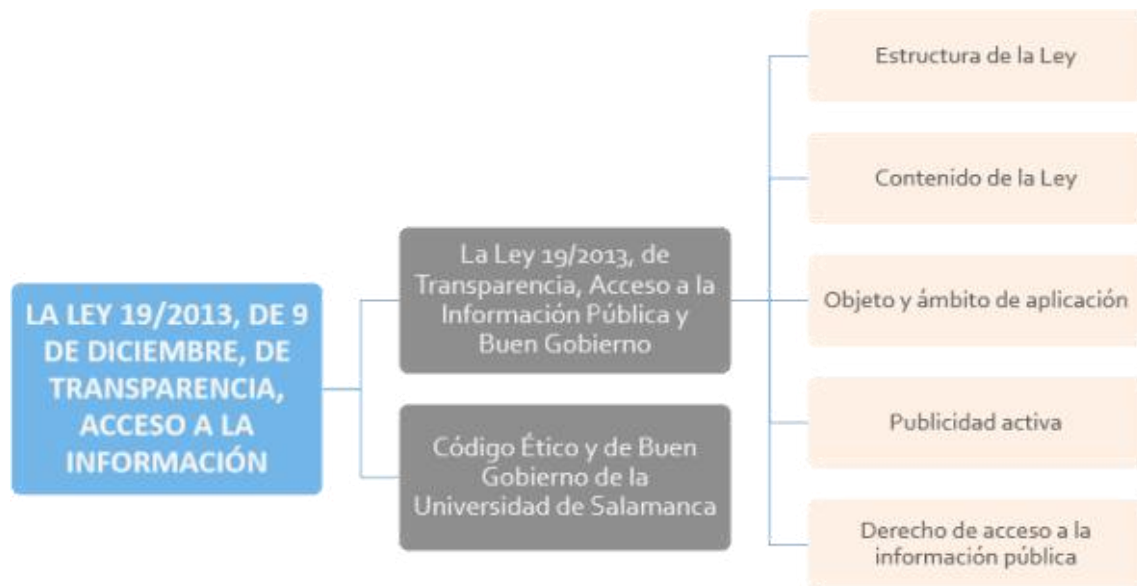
LA LEY 19/2013, DE 9 DE DICIEMBRE, DE TRANSPARENCIA, ACCESO A LA INFORMACIÓN

La Ley 19/2013, de Transparencia, Acceso a la Información Pública y Buen Gobierno

Código Ético y de Buen Gobierno de la Universidad de Salamanca

Estructura de la Ley

Contenido de la Ley

Objeto y ámbito de aplicación

Publicidad activa

Derecho de acceso a la información pública